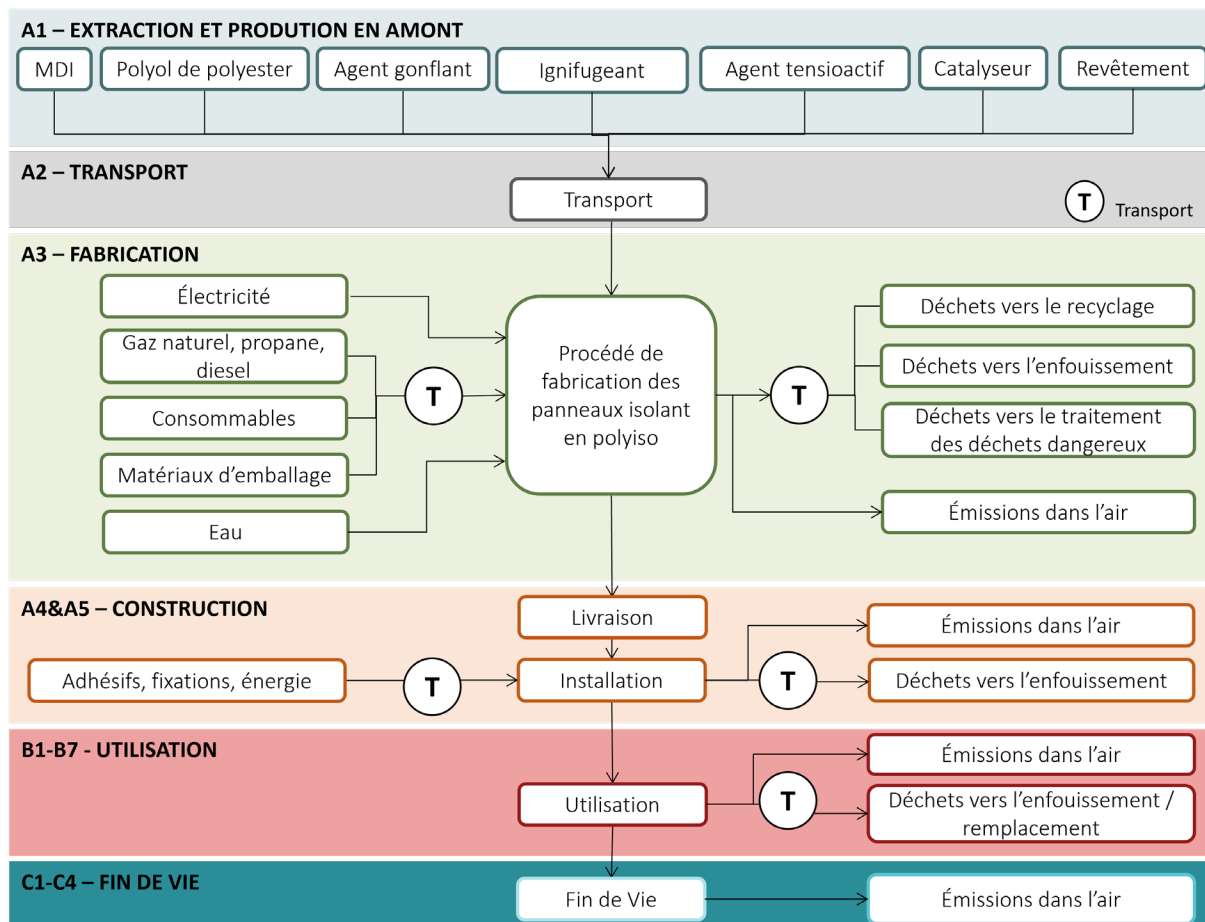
A1 – EXTRACTION ET PRODUTION EN AMONT

MDI

Polyol de polyester

Agent gonflant

Ignifugeant

Agent tensioactif

Catalyseur

Revêtement

A2 – TRANSPORT

Transport

T Transport

A3 – FABRICATION

Électricité

Gaz naturel, propane, diesel

Consommables

Matériaux d'emballage

Eau

T

Procédé de fabrication des panneaux isolant en polyiso

T

Déchets vers le recyclage

Déchets vers l'enfouissement

Déchets vers le traitement des déchets dangereux

Émissions dans l'air

A4&A5 – CONSTRUCTION

Livraison

Adhésifs, fixations, énergie

T

Installation

T

Émissions dans l'air

Déchets vers l'enfouissement

B1-B7 - UTILISATION

Émissions dans l'air

Utilisation

T

Déchets vers l'enfouissement / remplacement

C1-C4 – FIN DE VIE

Fin de Vie

Émissions dans l'air